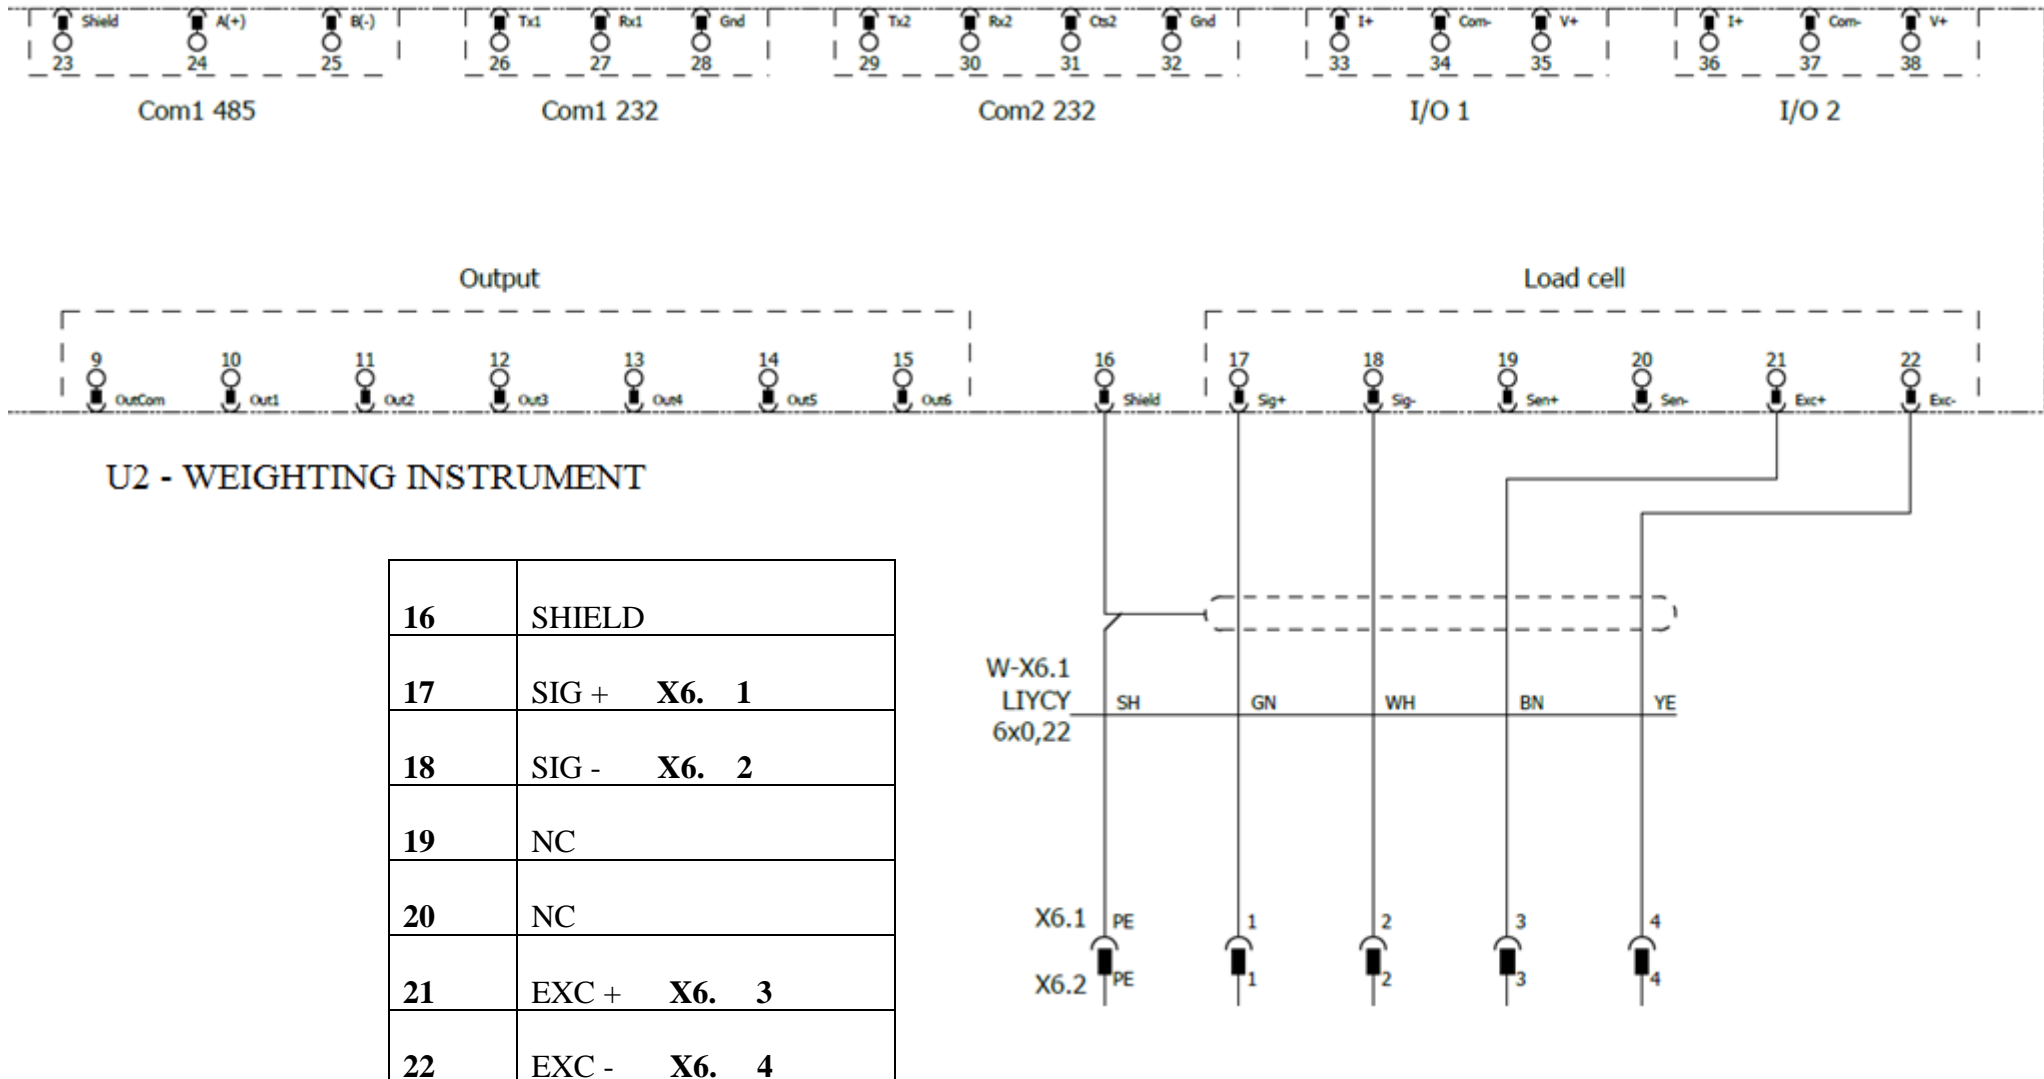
Shield A(+) B(-)
23 24 25
Com1 485

Tx1 Rx1 Gnd
26 27 28
Com1 232

Tx2 Rx2 Cts2 Gnd
29 30 31 32
Com2 232

I+ Com- V+
33 34 35
I/O 1

I+ Com- V+
36 37 38
I/O 2

Output

9 OutCom
10 Out1
11 Out2
12 Out3
13 Out4
14 Out5
15 Out6

16 Shield

Load cell

17 Sig+
18 Sig-
19 Sen+
20 Sen-
21 Exc+
22 Exc-

U2 - WEIGHTING INSTRUMENT

| | |
|---|---|
| **16** | SHIELD |
| **17** | SIG + **X6. 1** |
| **18** | SIG - **X6. 2** |
| **19** | NC |
| **20** | NC |
| **21** | EXC + **X6. 3** |
| **22** | EXC - **X6. 4** |

W-X6.1
LIYCY
6x0,22
SH GN WH BN YE

X6.1 PE 1 2 3 4
X6.2 PE 1 2 3 4